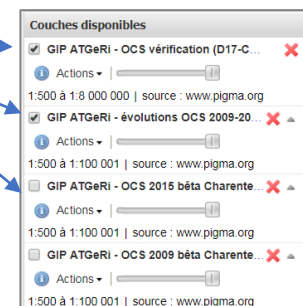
Couches disponibles

GIP ATGeRi - OCS vérification (D17-C...

Actions

1:500 à 1:8 000 000 | source : www.pigma.org

GIP ATGeRi - évolutions OCS 2009-20...

Actions

1:500 à 1:100 001 | source : www.pigma.org

GIP ATGeRi - OCS 2015 bêta Charente...

Actions

1:500 à 1:100 001 | source : www.pigma.org

GIP ATGeRi - OCS 2009 bêta Charente...

Actions

1:500 à 1:100 001 | source : www.pigma.org